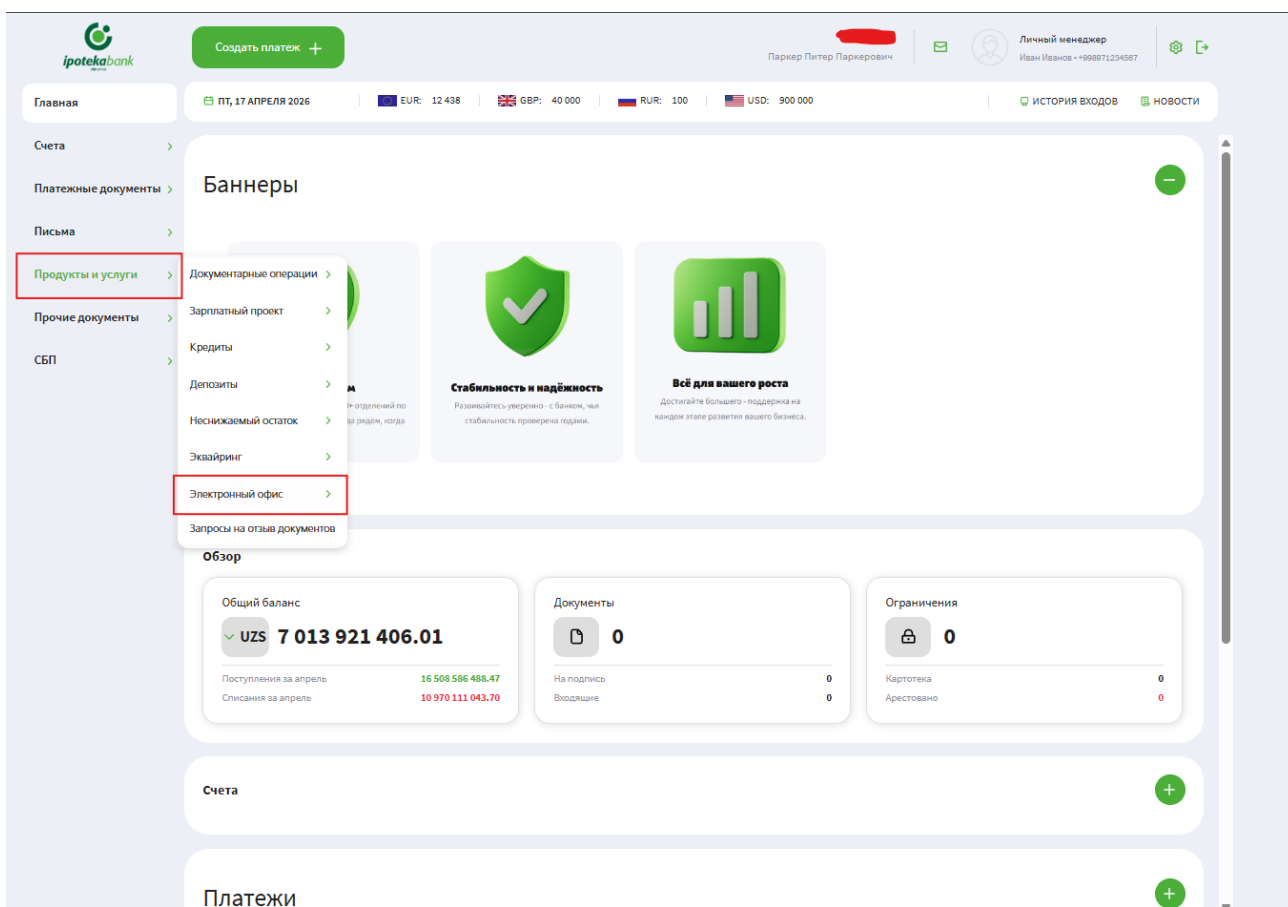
ipotekabank

Создать платеж +

Паркер Питер Паркерович

Личный менеджер
Иван Иванов • +998971234567

Главная

ПТ, 17 АПРЕЛЯ 2026 | EUR: 12 438 | GBP: 40 000 | RUR: 100 | USD: 900 000

ИСТОРИЯ ВХОДОВ | НОВОСТИ

Счета
Платежные документы
Письма
Продукты и услуги
Прочие документы
СБП

Документарные операции
Зарплатный проект
Кредиты
Депозиты
Неснижаемый остаток
Эквайринг
Электронный офис
Запросы на отзыв документов

Баннеры

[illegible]м
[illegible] отделений по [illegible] рядом, когда

Стабильность и надёжность
Развивайтесь уверенно - с банком, чья стабильность проверена годами.

Всё для вашего роста
Достигайте большего - поддержка на каждом этапе развития вашего бизнеса.

Обзор

Общий баланс
UZS 7 013 921 406.01
Поступления за апрель 16 508 586 488.47
Списания за апрель 10 970 111 043.70

Документы
0
На подпись 0
Входящие 0

Ограничения
0
Картотека 0
Арестовано 0

Счета

Платежи